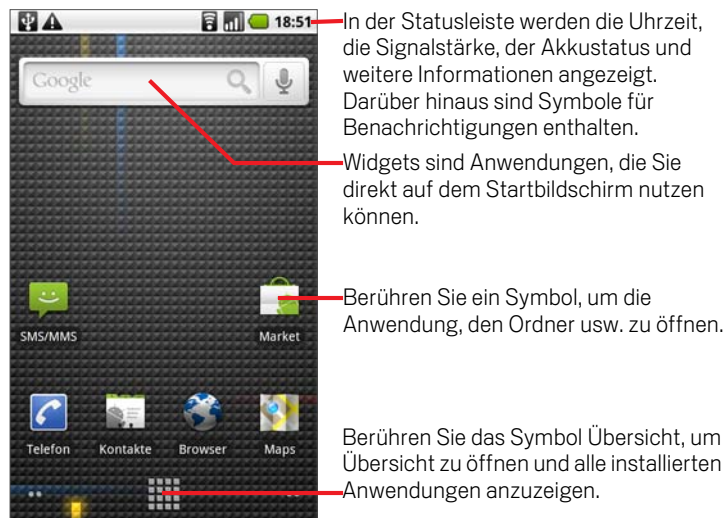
18:51

Google

SMS/MMS

Market

Telefon

Kontakte

Browser

Maps

In der Statusleiste werden die Uhrzeit, die Signalstärke, der Akkustatus und weitere Informationen angezeigt. Darüber hinaus sind Symbole für Benachrichtigungen enthalten.

Widgets sind Anwendungen, die Sie direkt auf dem Startbildschirm nutzen können.

Berühren Sie ein Symbol, um die Anwendung, den Ordner usw. zu öffnen.

Berühren Sie das Symbol Übersicht, um Übersicht zu öffnen und alle installierten Anwendungen anzuzeigen.